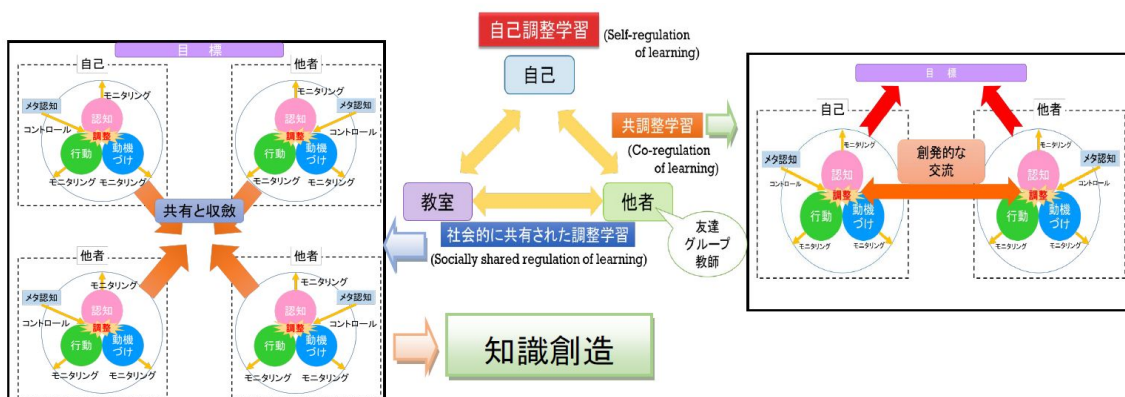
目標

自己

モニタリング
メタ認知
コントロール
認知
調整
行動
動機づけ
モニタリング
モニタリング

他者

モニタリング
メタ認知
コントロール
認知
調整
行動
動機づけ
モニタリング
モニタリング

共有と収斂

他者

モニタリング
メタ認知
コントロール
認知
調整
行動
動機づけ
モニタリング
モニタリング

他者

モニタリング
メタ認知
コントロール
認知
調整
行動
動機づけ
モニタリング
モニタリング

自己調整学習 (Self-regulation of learning)

自己

共調整学習
(Co-regulation of learning)

教室

他者

友達
グループ
教師

社会的に共有された調整学習
(Socially shared regulation of learning)

知識創造

目標

自己

モニタリング
メタ認知
コントロール
認知
調整
行動
動機づけ
モニタリング

創発的な交流

他者

モニタリング
メタ認知
コントロール
認知
調整
行動
動機づけ
モニタリング
モニタリング